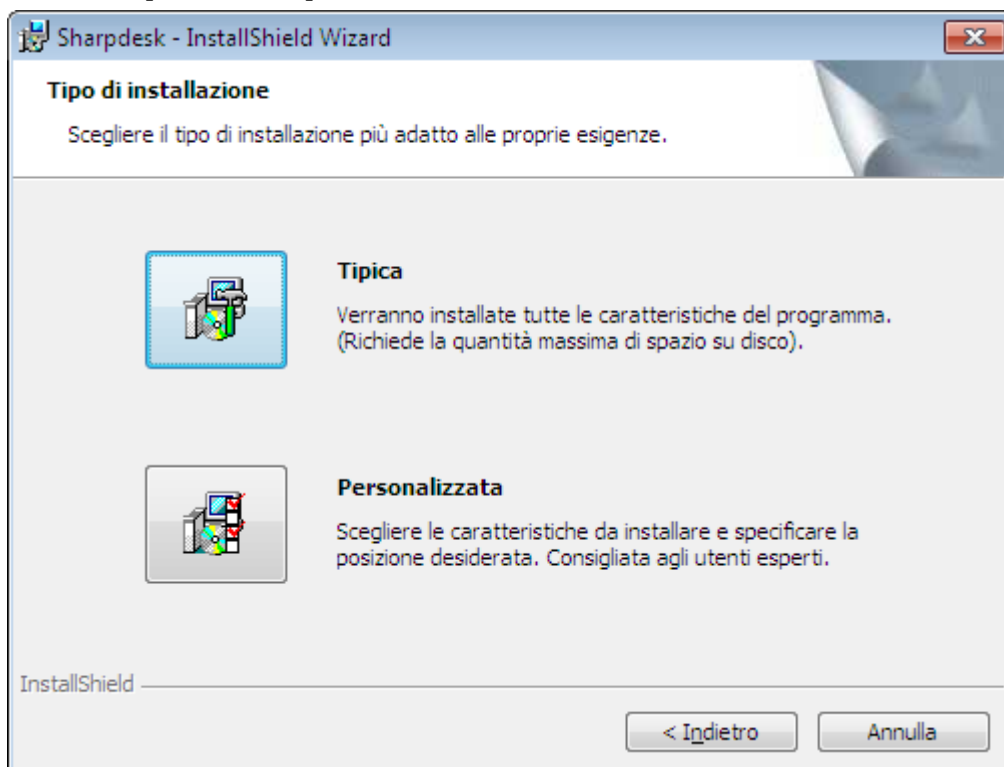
Sharpdesk - InstallShield Wizard

Tipo di installazione

Scegliere il tipo di installazione più adatto alle proprie esigenze.

Tipica

Verranno installate tutte le caratteristiche del programma. (Richiede la quantità massima di spazio su disco).

Personalizzata

Scegliere le caratteristiche da installare e specificare la posizione desiderata. Consigliata agli utenti esperti.

InstallShield

< Indietro

Annulla